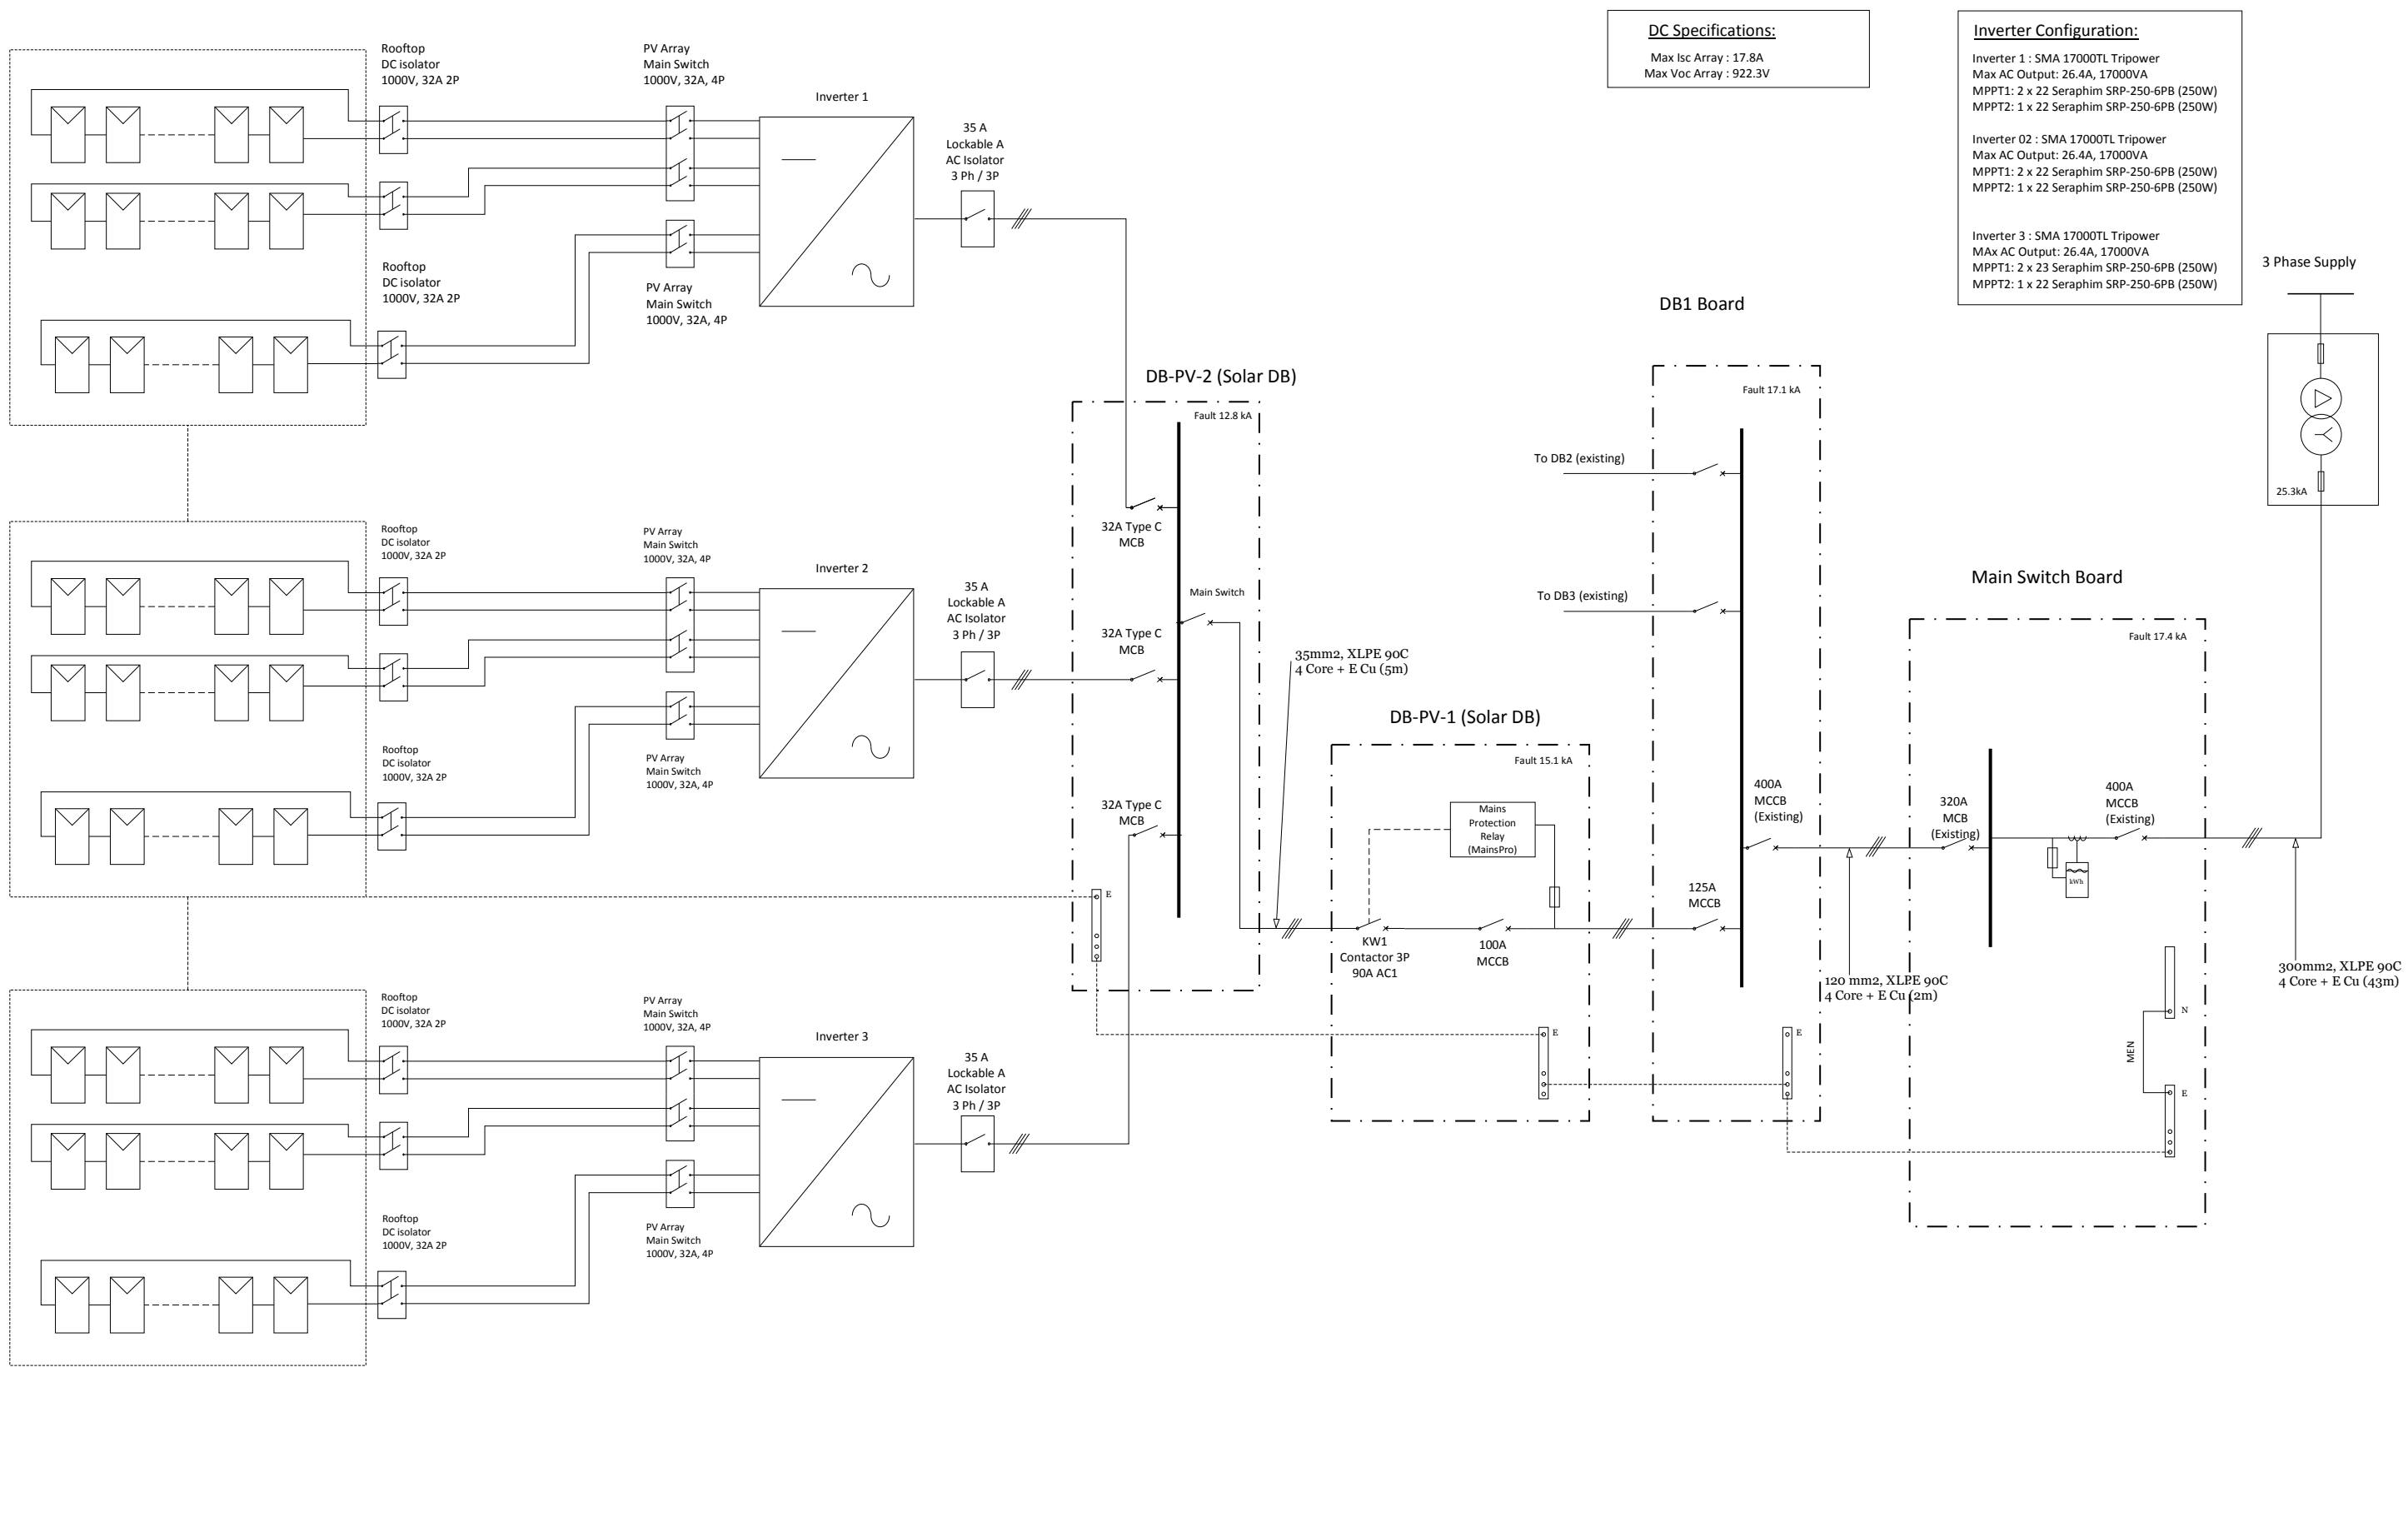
DC Specifications:

Max Isc Array : 17.8A
Max Voc Array : 922.3V

Inverter Configuration:

Inverter 1 : SMA 17000TL Tripower
Max AC Output: 26.4A, 17000VA
MPPT1: 2 x 22 Seraphim SRP-250-6PB (250W)
MPPT2: 1 x 22 Seraphim SRP-250-6PB (250W)

Inverter 02 : SMA 17000TL Tripower
Max AC Output: 26.4A, 17000VA
MPPT1: 2 x 22 Seraphim SRP-250-6PB (250W)
MPPT2: 1 x 22 Seraphim SRP-250-6PB (250W)

Inverter 3 : SMA 17000TL Tripower
MAx AC Output: 26.4A, 17000VA
MPPT1: 2 x 23 Seraphim SRP-250-6PB (250W)
MPPT2: 1 x 22 Seraphim SRP-250-6PB (250W)

Rooftop DC isolator 1000V, 32A 2P

PV Array Main Switch 1000V, 32A, 4P

Inverter 1

35 A Lockable A AC Isolator 3 Ph / 3P

Rooftop DC isolator 1000V, 32A 2P

PV Array Main Switch 1000V, 32A, 4P

3 Phase Supply

DB1 Board

25.3kA

DB-PV-2 (Solar DB)

Fault 12.8 kA

Fault 17.1 kA

To DB2 (existing)

32A Type C MCB

Rooftop DC isolator 1000V, 32A 2P

PV Array Main Switch 1000V, 32A, 4P

Inverter 2

35 A Lockable A AC Isolator 3 Ph / 3P

Main Switch

To DB3 (existing)

Main Switch Board

Fault 17.4 kA

32A Type C MCB

35mm2, XLPE 90C 4 Core + E Cu (5m)

DB-PV-1 (Solar DB)

Rooftop DC isolator 1000V, 32A 2P

PV Array Main Switch 1000V, 32A, 4P

Fault 15.1 kA

400A MCCB (Existing)

320A MCB (Existing)

400A MCCB (Existing)

32A Type C MCB

Mains Protection Relay (MainsPro)

E

125A MCCB

kWh

KW1 Contactor 3P 90A AC1

100A MCCB

120 mm2, XLPE 90C 4 Core + E Cu (2m)

300mm2, XLPE 90C 4 Core + E Cu (43m)

N

Rooftop DC isolator 1000V, 32A 2P

PV Array Main Switch 1000V, 32A, 4P

Inverter 3

E

E

MEN

35 A Lockable A AC Isolator 3 Ph / 3P

E

Rooftop DC isolator 1000V, 32A 2P

PV Array Main Switch 1000V, 32A, 4P